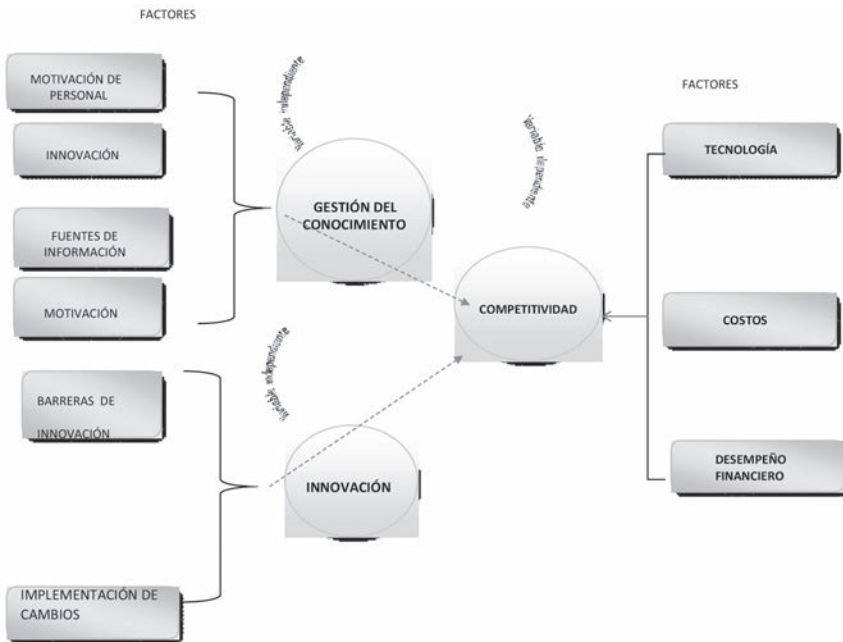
FACTORES

MOTIVACIÓN DE PERSONAL

INNOVACIÓN

FUENTES DE INFORMACIÓN

MOTIVACIÓN

BARRERAS DE INNOVACIÓN

IMPLEMENTACIÓN DE CAMBIOS

Variable independiente

GESTIÓN DEL CONOCIMIENTO

Variable independiente

INNOVACIÓN

Variable dependiente

COMPETITIVIDAD

FACTORES

TECNOLOGÍA

COSTOS

DESEMPEÑO FINANCIERO